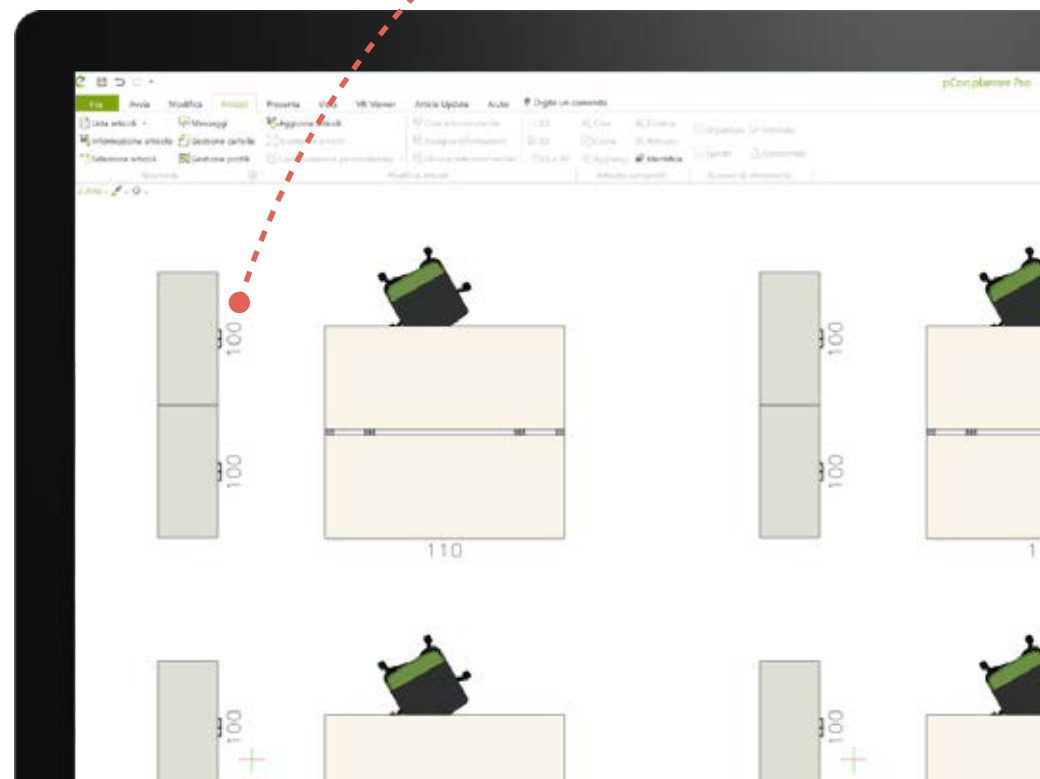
pCon.planner Pro

File | Avvia | Modifica | Articoli | Proiezione | Vista | VR Viewer | Article Update | Aiuto | Digita un comando

Lista articoli | Messaggi | Aggiorna articoli
Informazione articolo | Gestione cartelle | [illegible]
Selezione articoli | Gestione profili | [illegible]

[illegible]

100

100

110

1

100

100